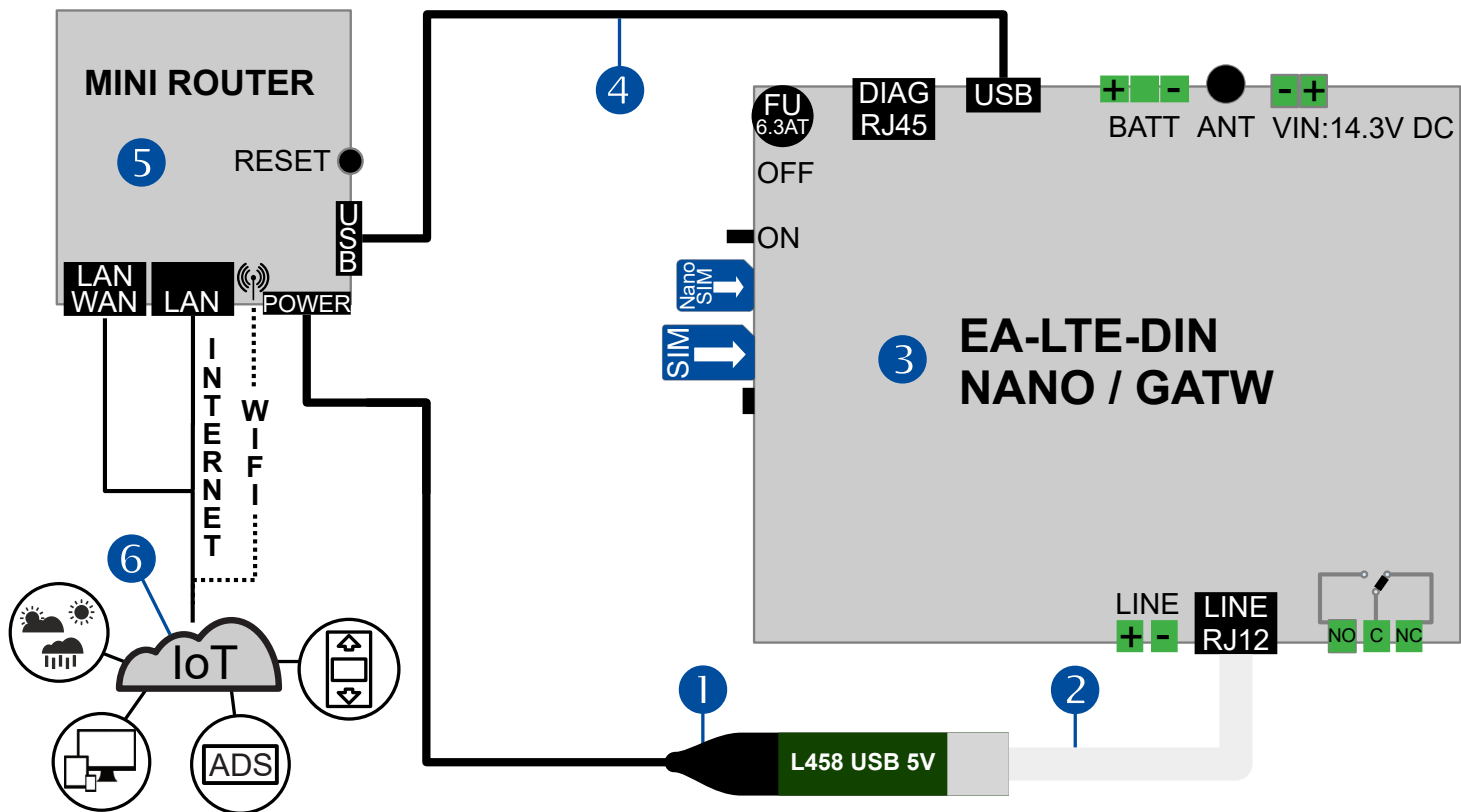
MINI ROUTER

5

RESET

USB

LAN WAN

LAN

POWER

INTERNET

WIFI

6

IoT

ADS

4

FU 6.3AT

DIAG RJ45

USB

+ -

BATT

ANT

- +

VIN:14.3V DC

OFF

ON

Nano SIM

SIM

3

EA-LTE-DIN NANO / GATW

LINE

+ -

LINE RJ12

NO C NC

1

2

L458 USB 5V